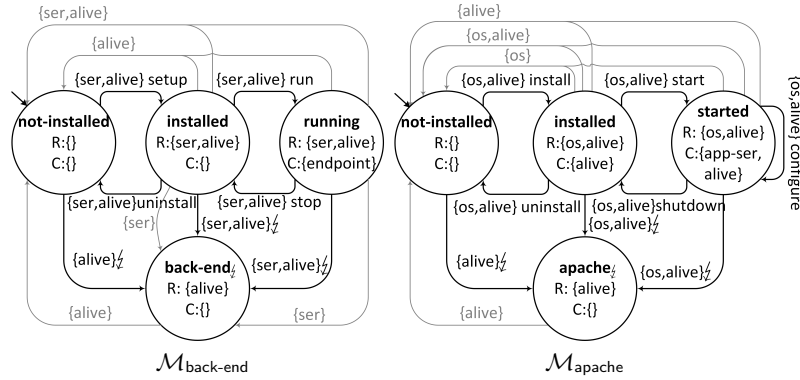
{ser,alive}

{alive}

{ser,alive} setup

{ser,alive} run

not-installed
R:{}
C:{}

installed
R:{ser,alive}
C:{}

running
R: {ser,alive}
C:{endpoint}

{ser,alive}uninstall

{ser}

{ser,alive} stop

{ser,alive}$\lightning$

{alive}$\lightning$

back-end$_\lightning$
R: {alive}
C:{}

{ser,alive}$\lightning$

{alive}

{ser}

$\mathcal{M}_{\text{back-end}}$

{alive}

{os,alive}

{os}

{os,alive} install

{os,alive} start

not-installed
R:{}
C:{}

installed
R:{os,alive}
C:{alive}

started
R: {os,alive}
C:{app-ser, alive}

{os,alive} configure

{os,alive} uninstall

{os,alive}shutdown

{os,alive}$\lightning$

{alive}$\lightning$

apache$_\lightning$
R: {alive}
C:{}

{os,alive}$\lightning$

$\mathcal{M}_{\text{apache}}$